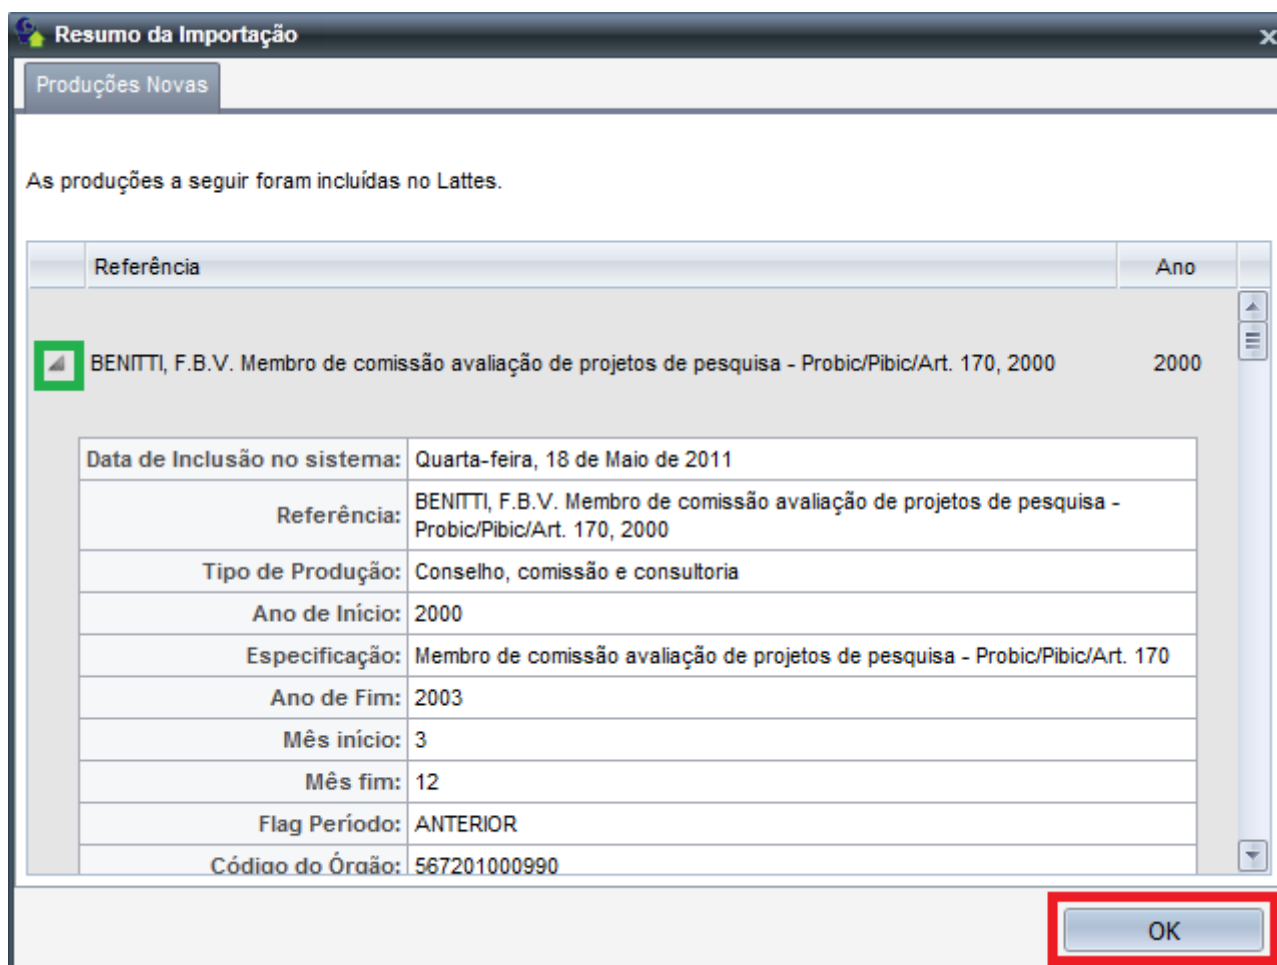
Resumo da Importação

Produções Novas

As produções a seguir foram incluídas no Lattes.

| | Referência | Ano |
|---|---|---|
| | BENITTI, F.B.V. Membro de comissão avaliação de projetos de pesquisa - Probic/Pibic/Art. 170, 2000 | 2000 |

| | |
|---|---|
| Data de Inclusão no sistema: | Quarta-feira, 18 de Maio de 2011 |
| Referência: | BENITTI, F.B.V. Membro de comissão avaliação de projetos de pesquisa - Probic/Pibic/Art. 170, 2000 |
| Tipo de Produção: | Conselho, comissão e consultoria |
| Ano de Início: | 2000 |
| Especificação: | Membro de comissão avaliação de projetos de pesquisa - Probic/Pibic/Art. 170 |
| Ano de Fim: | 2003 |
| Mês início: | 3 |
| Mês fim: | 12 |
| Flag Período: | ANTERIOR |
| Código do Órgão: | 567201000990 |

OK